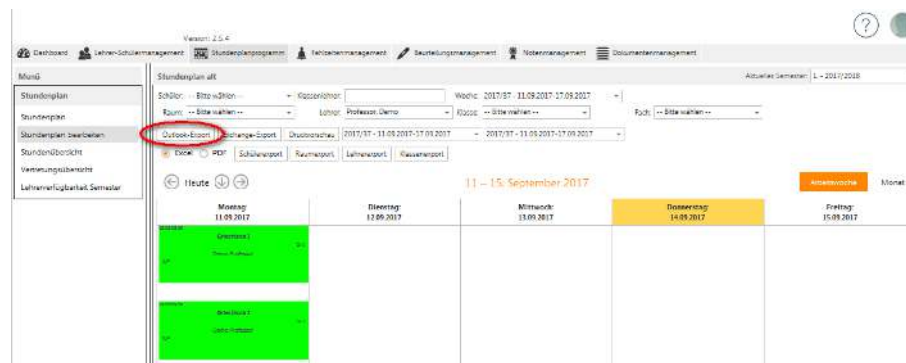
Version: 2.5.4

?

Dashboard Lehrer-Schülermanagement Stundenplanprogramm Fehlzeitenmanagement Beurteilungsmanagement Notenmanagement Dokumentenmanagement

Menü

Stundenplan

Stundenplan

Stundenplan bearbeiten

Stundenübersicht

Vertretungsübersicht

Lehrerverfügbarkeit Semester

Stundenplan alt

Aktuelles Semester: 1 - 2017/2018

Schüler: -- Bitte wählen -- Klassenlehrer: Woche: 2017/37 - 11.09.2017 - 17.09.2017

Raum: -- Bitte wählen -- Lehrer: Professor, Demo Klasse: -- Bitte wählen -- Fach: -- Bitte wählen --

Outlook-Export Exchange-Export Druckvorschau 2017/37 - 11.09.2017 - 17.09.2017 2017/37 - 11.09.2017 - 17.09.2017

Excel PDF Schülerexport Raumexport Lehrerexport Klassenexport

Heute

11 – 15. September 2017

Arbeitswoche Monat

| Montag 11.09.2017 | Dienstag 12.09.2017 | Mittwoch 13.09.2017 | Donnerstag 14.09.2017 | Freitag 15.09.2017 |
|---|---|---|---|---|
| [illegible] Griechisch 1 Demo Professor | | | | |
| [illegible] Griechisch 1 Demo Professor | | | | |